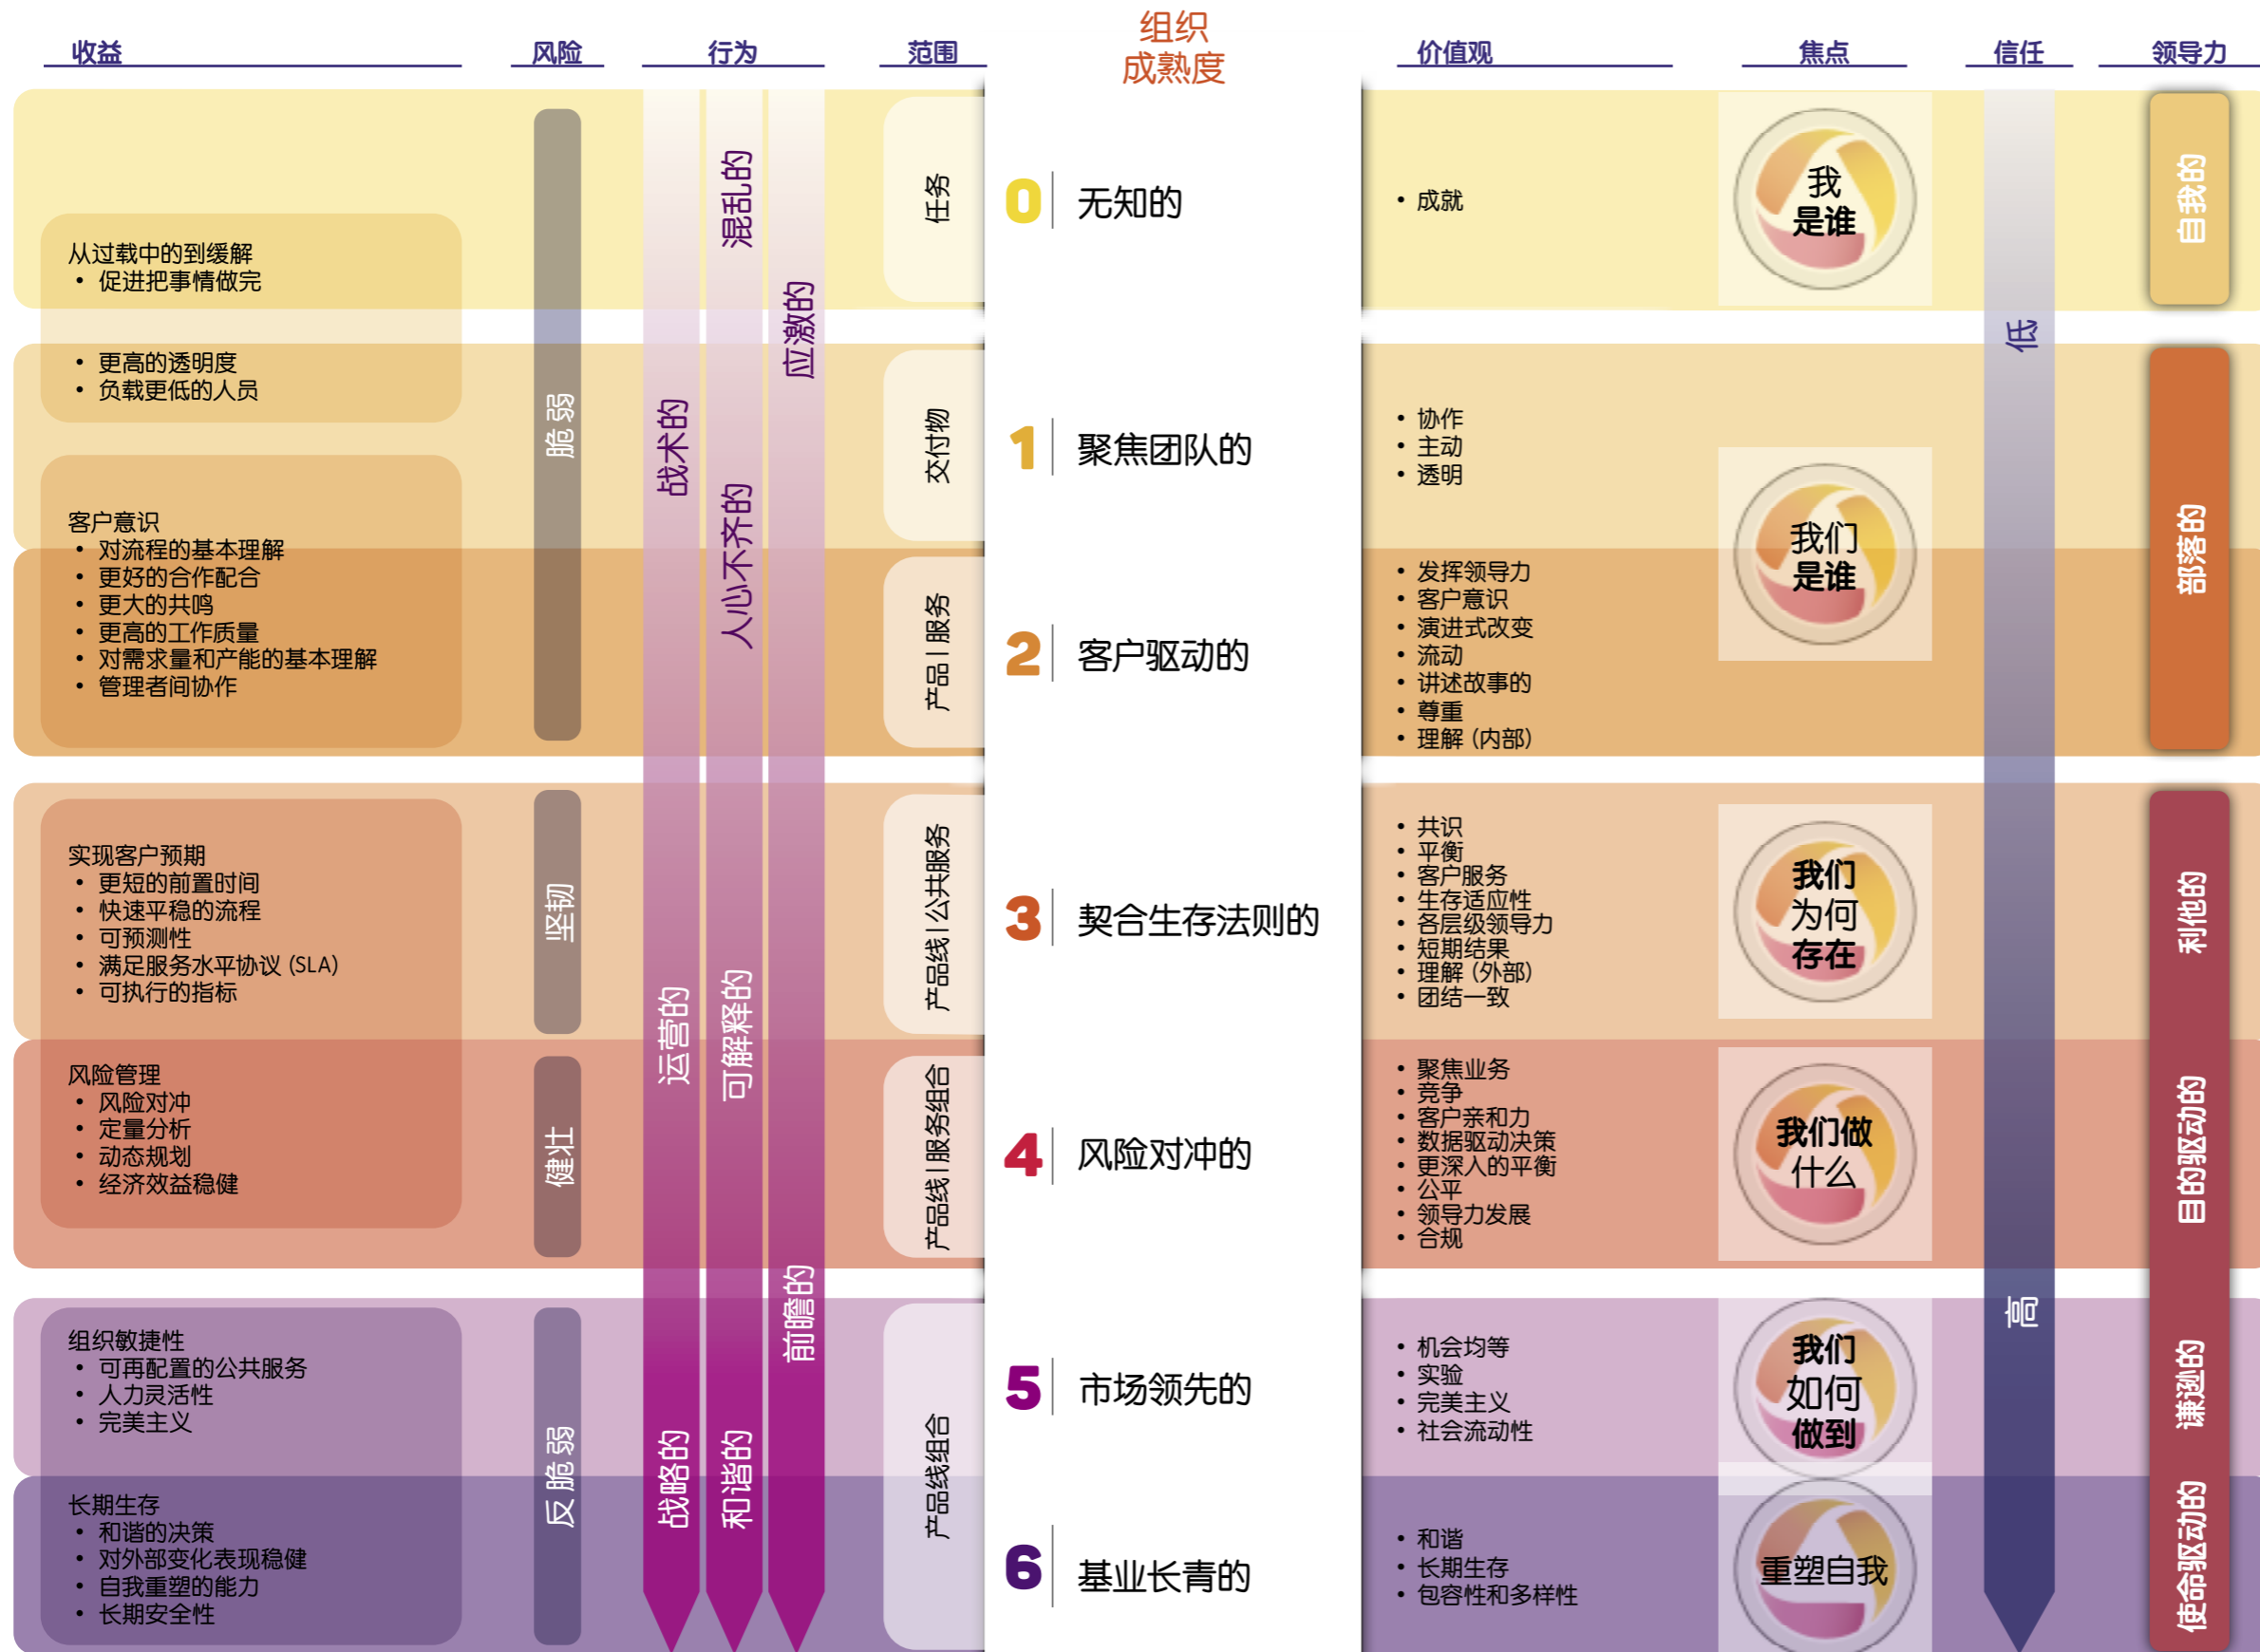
收益 风险 行为 范围 组织成熟度 价值观 焦点 信任 领导力

从过载中的到缓解
• 促进把事情做完

• 更高的透明度
• 负载更低的人员

客户意识
• 对流程的基本理解
• 更好的合作配合
• 更大的共鸣
• 更高的工作质量
• 对需求量和产能的基本理解
• 管理者间协作

实现客户预期
• 更短的前置时间
• 快速平稳的流程
• 可预测性
• 满足服务水平协议 (SLA)
• 可执行的指标

风险管理
• 风险对冲
• 定量分析
• 动态规划
• 经济效益稳健

组织敏捷性
• 可再配置的公共服务
• 人力灵活性
• 完美主义

长期生存
• 和谐的决策
• 对外部变化表现稳健
• 自我重塑的能力
• 长期安全性

脆弱 坚韧 健壮 反脆弱

混乱的 应激的 战术的 人心不齐的 运营的 可解释的 前瞻的 战略的 和谐的

任务 交付物 产品 | 服务 产品线 | 公共服务 产品线 | 服务组合 产品线组合

0 无知的
1 聚焦团队的
2 客户驱动的
3 契合生存法则的
4 风险对冲的
5 市场领先的
6 基业长青的

• 成就

• 协作
• 主动
• 透明

• 发挥领导力
• 客户意识
• 演进式改变
• 流动
• 讲述故事的
• 尊重
• 理解 (内部)

• 共识
• 平衡
• 客户服务
• 生存适应性
• 各层级领导力
• 短期结果
• 理解 (外部)
• 团结一致

• 聚焦业务
• 竞争
• 客户亲和力
• 数据驱动决策
• 更深入的平衡
• 公平
• 领导力发展
• 合规

• 机会均等
• 实验
• 完美主义
• 社会流动性

• 和谐
• 长期生存
• 包容性和多样性

我是谁
我们是谁
我们为何存在
我们做什么
我们如何做到
重塑自我

低 高

自我的 部落的 利他的 目的驱动的 谦逊的 使命驱动的